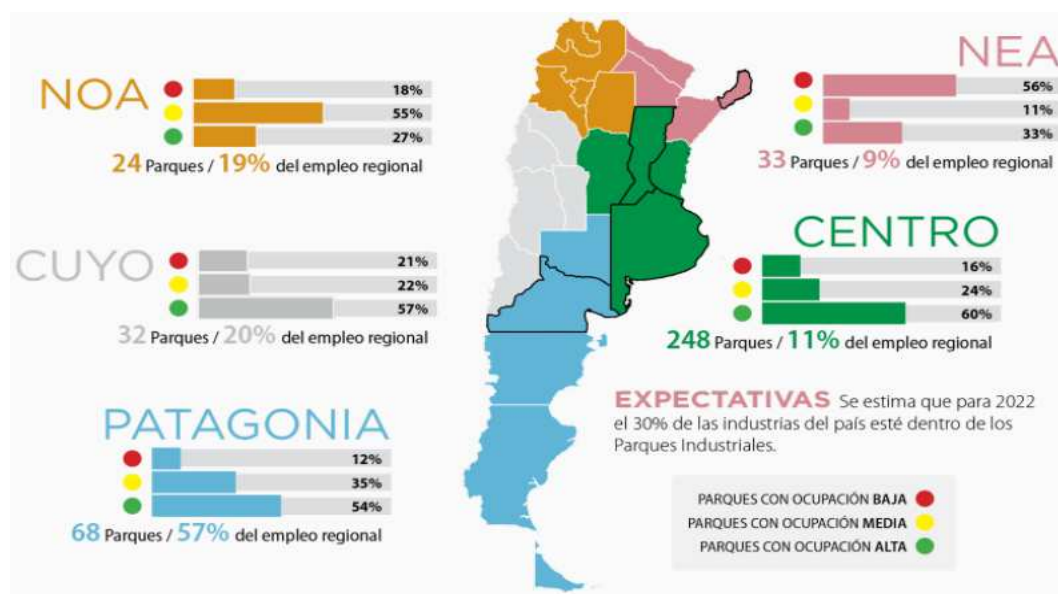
NOA

18%

55%

27%

24 Parques / 19% del empleo regional

NEA

56%

11%

33%

33 Parques / 9% del empleo regional

CUYO

21%

22%

57%

32 Parques / 20% del empleo regional

CENTRO

16%

24%

60%

248 Parques / 11% del empleo regional

PATAGONIA

12%

35%

54%

68 Parques / 57% del empleo regional

EXPECTATIVAS Se estima que para 2022 el 30% de las industrias del país esté dentro de los Parques Industriales.

PARQUES CON OCUPACIÓN BAJA

PARQUES CON OCUPACIÓN MEDIA

PARQUES CON OCUPACIÓN ALTA